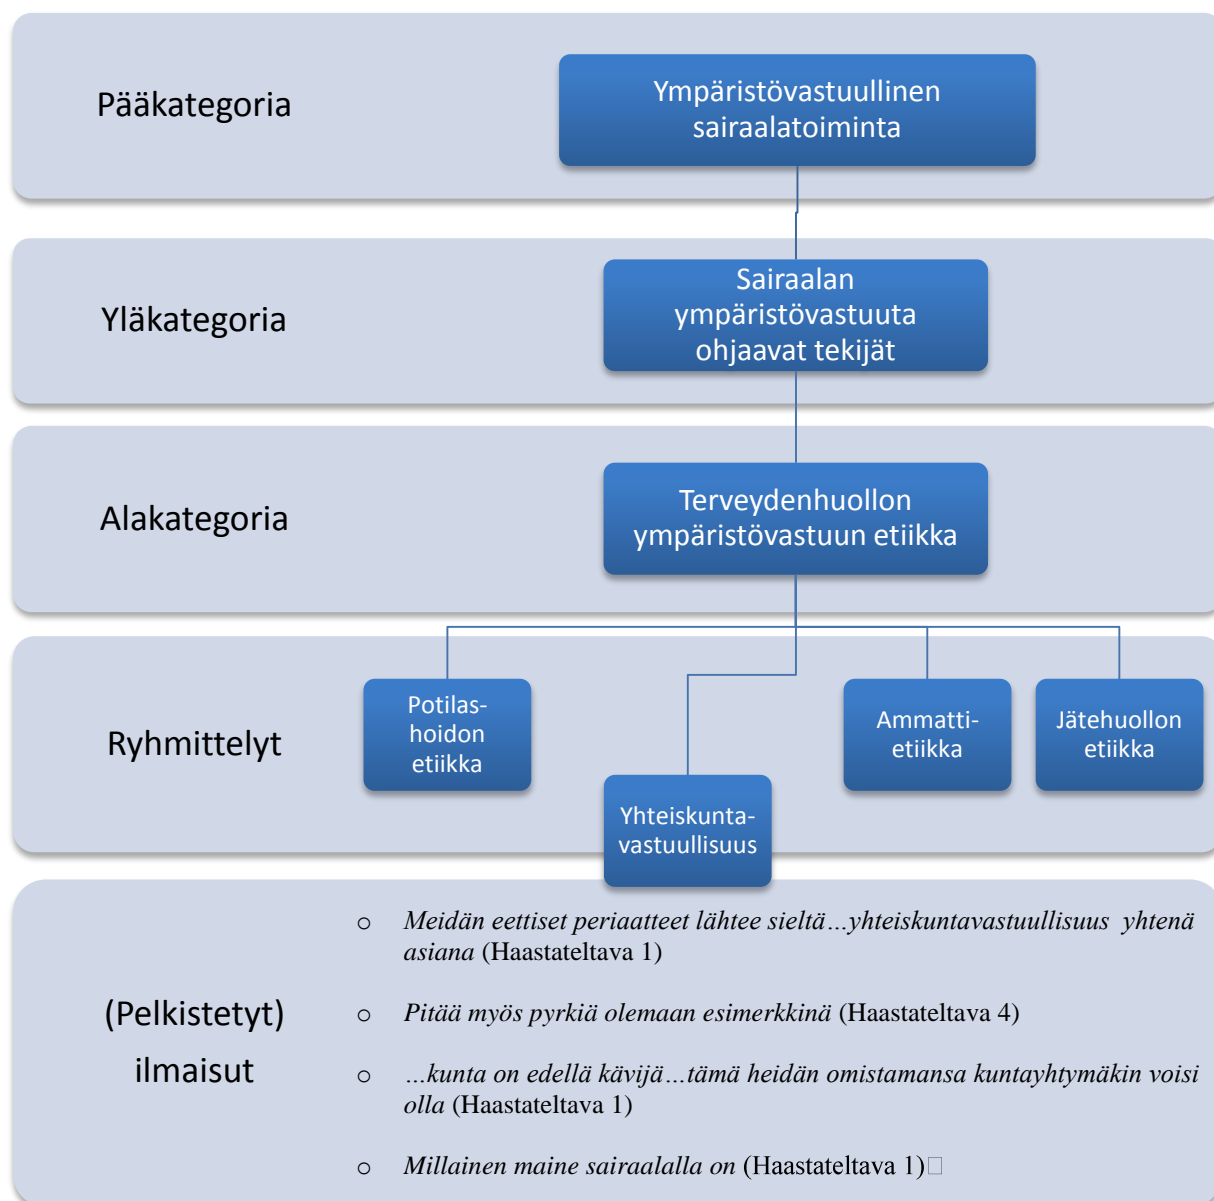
Pääkategoria

Ympäristövastuullinen sairaalatoiminta

Yläkategoria

Sairaalan ympäristövastuuta ohjaavat tekijät

Alakategoria

Terveydenhuollon ympäristövastuun etiikka

Ryhmittelyt

Potilashoidon etiikka

Yhteiskuntavastuullisuus

Ammattietiikka

Jätehuollon etiikka

(Pelkistetyt) ilmaisut

○ *Meidän eettiset periaatteet lähtee sieltä…yhteiskuntavastuullisuus yhtenä asiana* (Haastateltava 1)

○ *Pitää myös pyrkiä olemaan esimerkkinä* (Haastateltava 4)

○ *…kunta on edellä kävijä…tämä heidän omistamansa kuntayhtymäkin voisi olla* (Haastateltava 1)

○ *Millainen maine sairaalalla on* (Haastateltava 1)